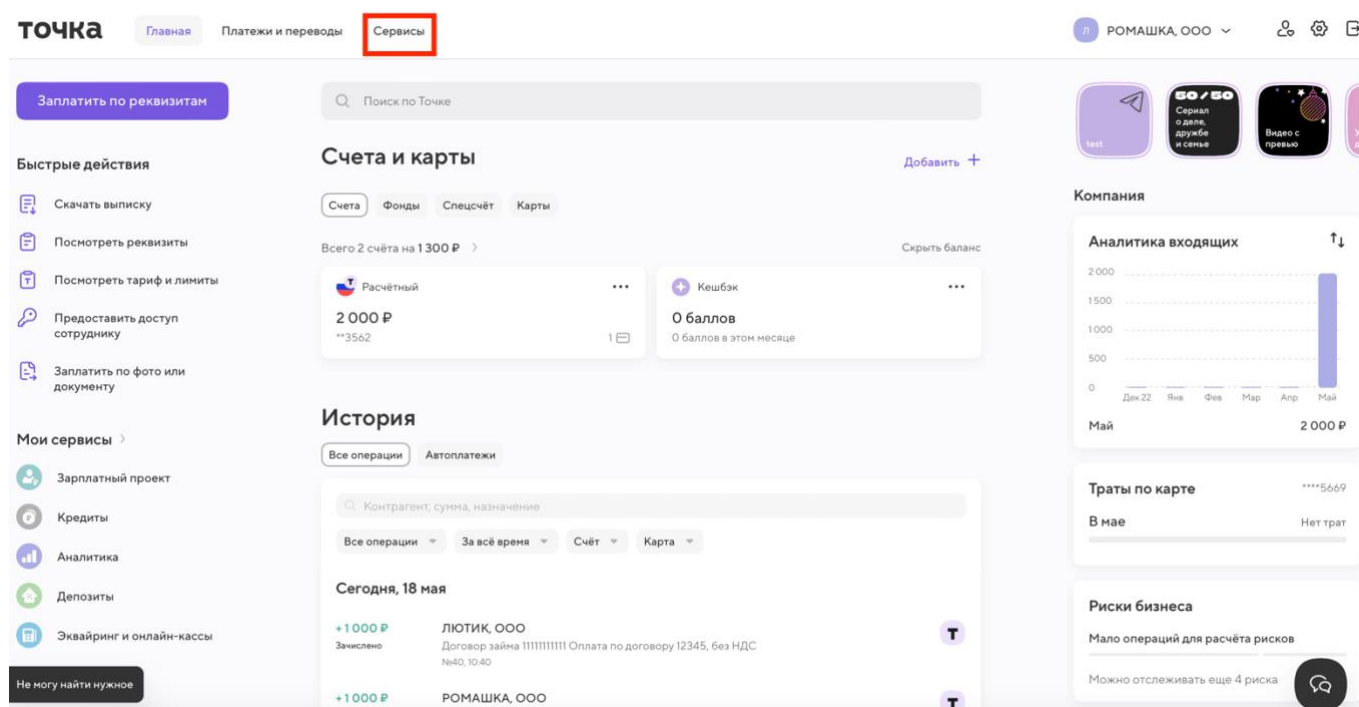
точка Главная Платежи и переводы Сервисы

Л РОМАШКА, ООО

Заплатить по реквизитам

Быстрые действия

Скачать выписку

Посмотреть реквизиты

Посмотреть тариф и лимиты

Предоставить доступ сотруднику

Заплатить по фото или документу

Мои сервисы

Зарплатный проект

Кредиты

Аналитика

Депозиты

Эквайринг и онлайн-кассы

Не могу найти нужное

Поиск по Точке

Счета и карты

Добавить +

Счета Фонды Спецсчёт Карты

Всего 2 счёта на 1 300 ₽

Скрыть баланс

Расчётный

2 000 ₽

**3562

1

Кешбэк

0 баллов

0 баллов в этом месяце

История

Все операции Автоплатежи

Контрагент, сумма, назначение

Все операции За всё время Счёт Карта

Сегодня, 18 мая

+1 000 ₽
Зачислено

ЛЮТИК, ООО
Договор займа 11111111111 Оплата по договору 12345, без НДС
№40, 10:40

+1 000 ₽

РОМАШКА, ООО

test

50/50
Сериал о деле, дружбе и семье

Видео с превью

Компания

Аналитика входящих

2 000
1 500
1 000
500
0
Дек 22 Янв Фев Мар Апр Май

Май 2 000 ₽

Траты по карте ****5669

В мае Нет трат

Риски бизнеса

Мало операций для расчёта рисков

Можно отслеживать еще 4 риска